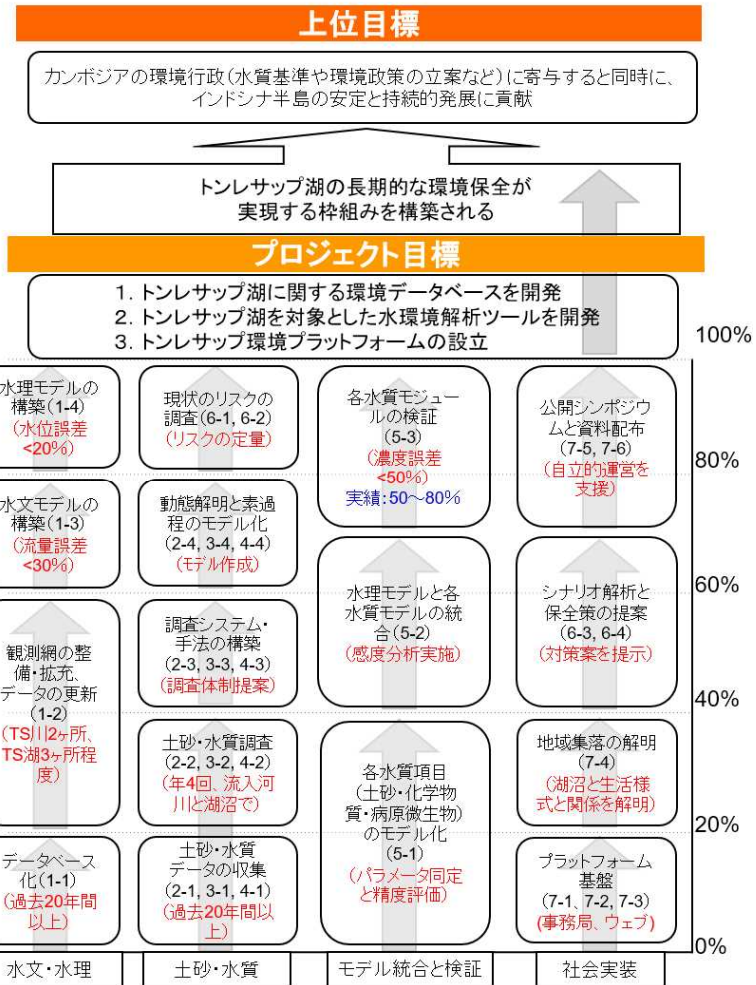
上位目標

カンボジアの環境行政(水質基準や環境政策の立案など)に寄与すると同時に、インドシナ半島の安定と持続的発展に貢献

トンレサップ湖の長期的な環境保全が実現する枠組みを構築される

プロジェクト目標

1. トンレサップ湖に関する環境データベースを開発
2. トンレサップ湖を対象とした水環境解析ツールを開発
3. トンレサップ環境プラットフォームの設立

100%
80%
60%
40%
20%
0%

水理モデルの構築(1-4)
(水位誤差<20%)

水文モデルの構築(1-3)
(流量誤差<30%)

観測網の整備・拡充、データの更新
(1-2)
(TS川2ヶ所、TS湖3ヶ所程度)

データベース化(1-1)
(過去20年間以上)

水文・水理

現状のリスクの調査(6-1, 6-2)
(リスクの定量)

動態解明と素過程のモデル化
(2-4, 3-4, 4-4)
(モデル作成)

調査システム・手法の構築
(2-3, 3-3, 4-3)
(調査体制提案)

土砂・水質調査
(2-2, 3-2, 4-2)
(年4回、流入河川と湖沼で)

土砂・水質データの収集
(2-1, 3-1, 4-1)
(過去20年間以上)

土砂・水質

各水質モジュールの検証
(5-3)
(濃度誤差<50%)
実績:50~80%

水理モデルと各水質モデルの統合(5-2)
(感度分析実施)

各水質項目
(土砂・化学物質・病原微生物)
のモデル化
(5-1)
(パラメータ同定と精度評価)

モデル統合と検証

公開シンポジウムと資料配布
(7-5, 7-6)
(自立的運営を支援)

シナリオ解析と保全策の提案
(6-3, 6-4)
(対策案を提示)

地域集落の解明
(7-4)
(湖沼と生活様式と関係を解明)

プラットフォーム基盤
(7-1, 7-2, 7-3)
(事務局、ウェブ)

社会実装